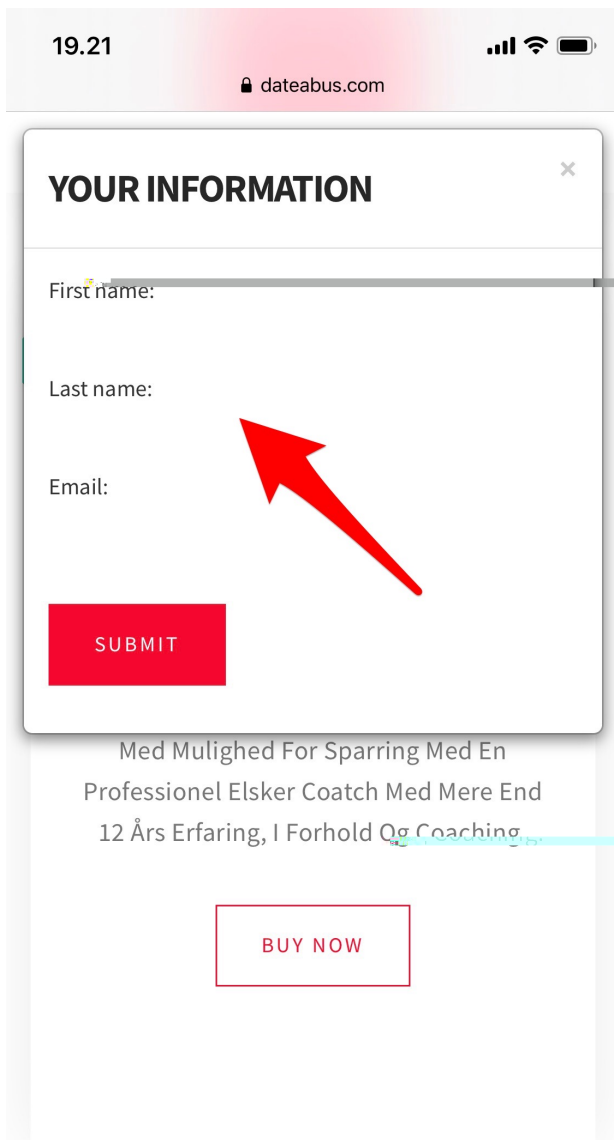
19.21

dateabus.com

YOUR INFORMATION

×

First name:

Last name:

Email:

SUBMIT

Med Mulighed For Sparring Med En Professionel Elsker Coatch Med Mere End 12 Års Erfaring, I Forhold Og Coaching.

BUY NOW